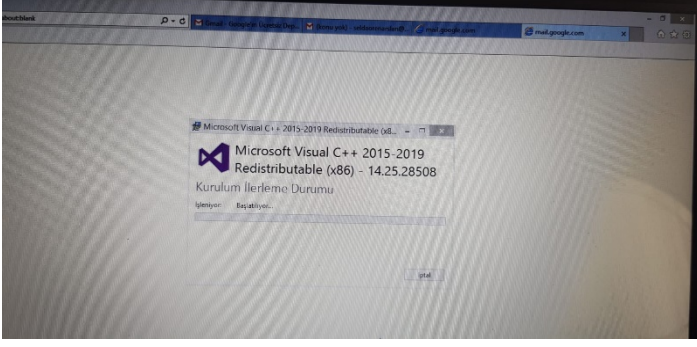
about:blank

mail.google.com

Microsoft Visual C++ 2015-2019 Redistributable (x8...

Microsoft Visual C++ 2015-2019 Redistributable (x86) - 14.25.28508

Kurulum İlerleme Durumu

İşleniyor: Başlatılıyor...

İptal